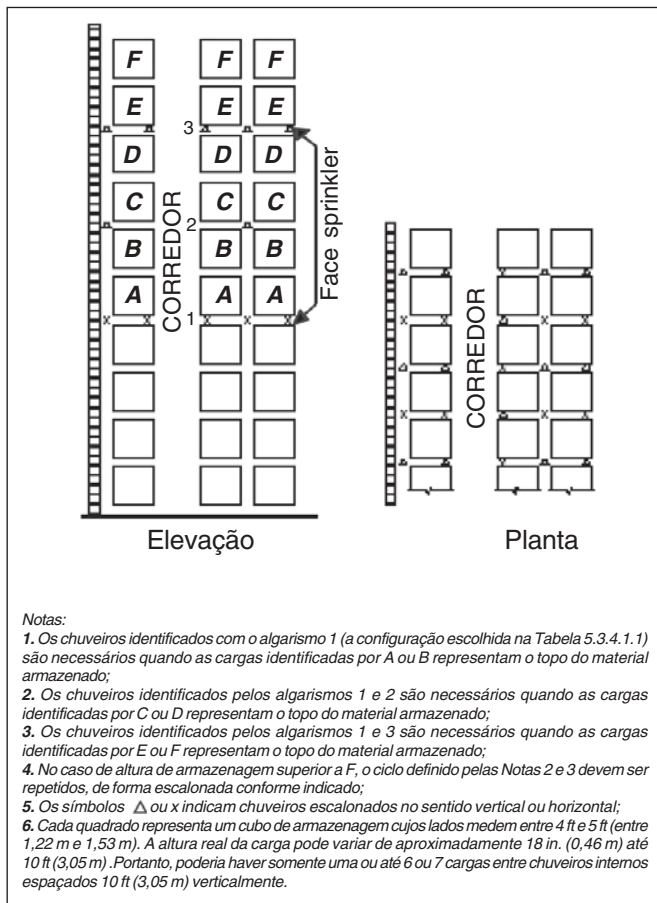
F F F
E E E
3
D D D
C C C
2
B B B
A A A
1
CORREDOR
Face sprinkler
CORREDOR

Elevação

Planta

Notas:
1. Os chuveiros identificados com o algarismo 1 (a configuração escolhida na Tabela 5.3.4.1.1) são necessários quando as cargas identificadas por A ou B representam o topo do material armazenado;
2. Os chuveiros identificados pelos algarismos 1 e 2 são necessários quando as cargas identificadas por C ou D representam o topo do material armazenado;
3. Os chuveiros identificados pelos algarismos 1 e 3 são necessários quando as cargas identificadas por E ou F representam o topo do material armazenado;
4. No caso de altura de armazenagem superior a F, o ciclo definido pelas Notas 2 e 3 devem ser repetidos, de forma escalonada conforme indicado;
5. Os símbolos △ ou x indicam chuveiros escalonados no sentido vertical ou horizontal;
6. Cada quadrado representa um cubo de armazenagem cujos lados medem entre 4 ft e 5 ft (entre 1,22 m e 1,53 m). A altura real da carga pode variar de aproximadamente 18 in. (0,46 m) até 10 ft (3,05 m) .Portanto, poderia haver somente uma ou até 6 ou 7 cargas entre chuveiros internos espaçados 10 ft (3,05 m) verticalmente.